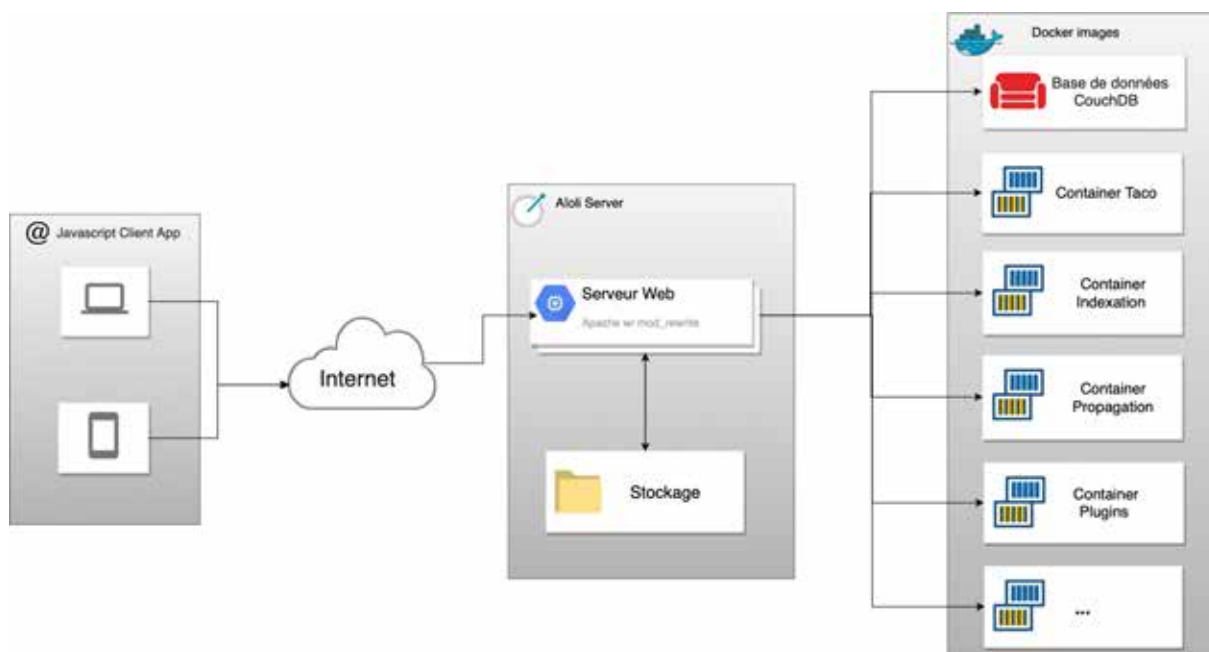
@ Javascript Client App

Internet

Aloli Server

Serveur Web

Apache w/ mod_rewrite

Stockage

Docker images

Base de données CouchDB

Container Taco

Container Indexation

Container Propagation

Container Plugins

...